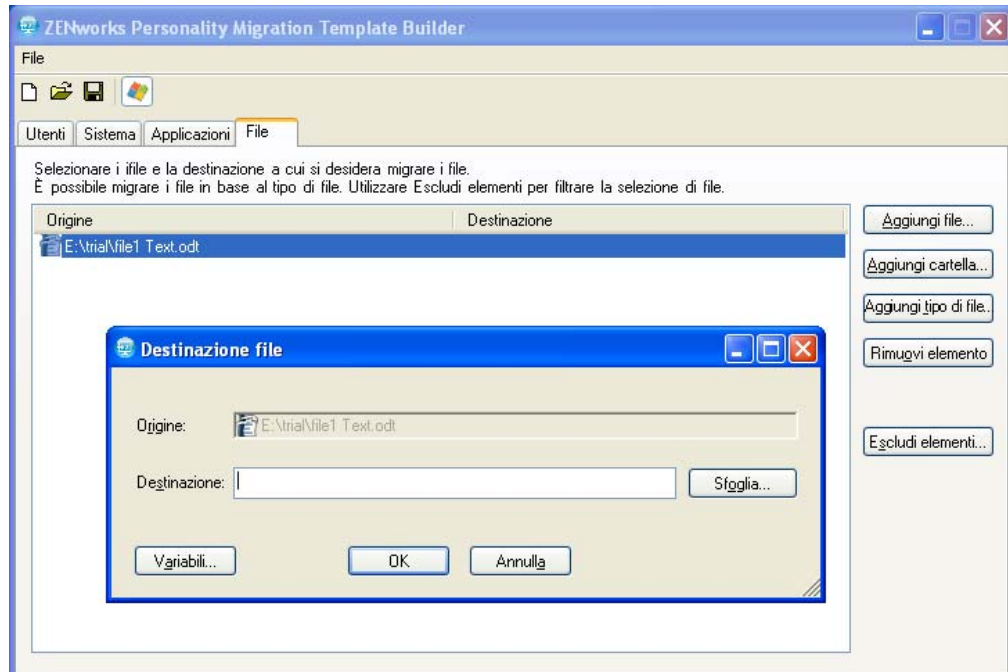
ZENworks Personality Migration Template Builder

File

Utenti | Sistema | Applicazioni | File

Selezionare i ifile e la destinazione a cui si desidera migrare i file.
È possibile migrare i file in base al tipo di file. Utilizzare Escludi elementi per filtrare la selezione di file.

| Origine | Destinazione |
|---|---|
| E:\trial\file1 Text.odt | |

Aggiungi file...
Aggiungi cartella...
Aggiungi tipo di file...
Rimuovi elemento
Escludi elementi...

Destinazione file

Origine: E:\trial\file1 Text.odt

Destinazione:

Sfoglia...

Variabili...
OK
Annulla